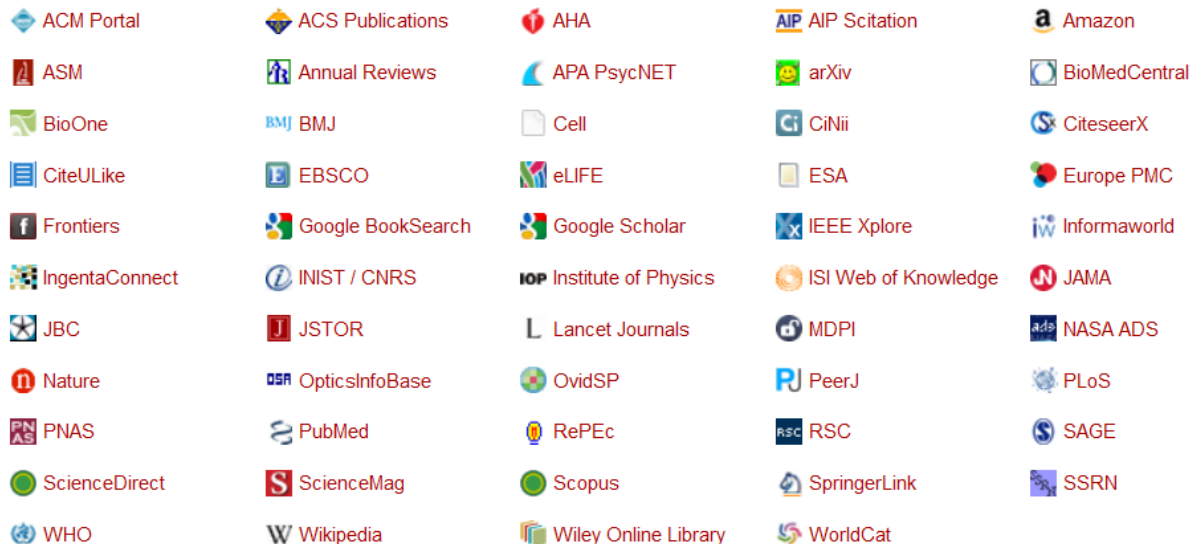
ACM Portal
ACS Publications
AHA
AIP Scitation
Amazon
ASM
Annual Reviews
APA PsycNET
arXiv
BioMedCentral
BioOne
BMJ BMJ
Cell
CiNii
CiteseerX
CiteULike
EBSCO
eLIFE
ESA
Europe PMC
Frontiers
Google BookSearch
Google Scholar
IEEE Xplore
Informaworld
IngentaConnect
INIST / CNRS
IOP Institute of Physics
ISI Web of Knowledge
JAMA
JBC
JSTOR
Lancet Journals
MDPI
ads NASA ADS
Nature
OSA OpticsInfoBase
OvidSP
PeerJ
PLoS
PNAS PNAS
PubMed
RePEc
RSC RSC
SAGE
ScienceDirect
ScienceMag
Scopus
SpringerLink
SSRN
WHO
Wikipedia
Wiley Online Library
WorldCat